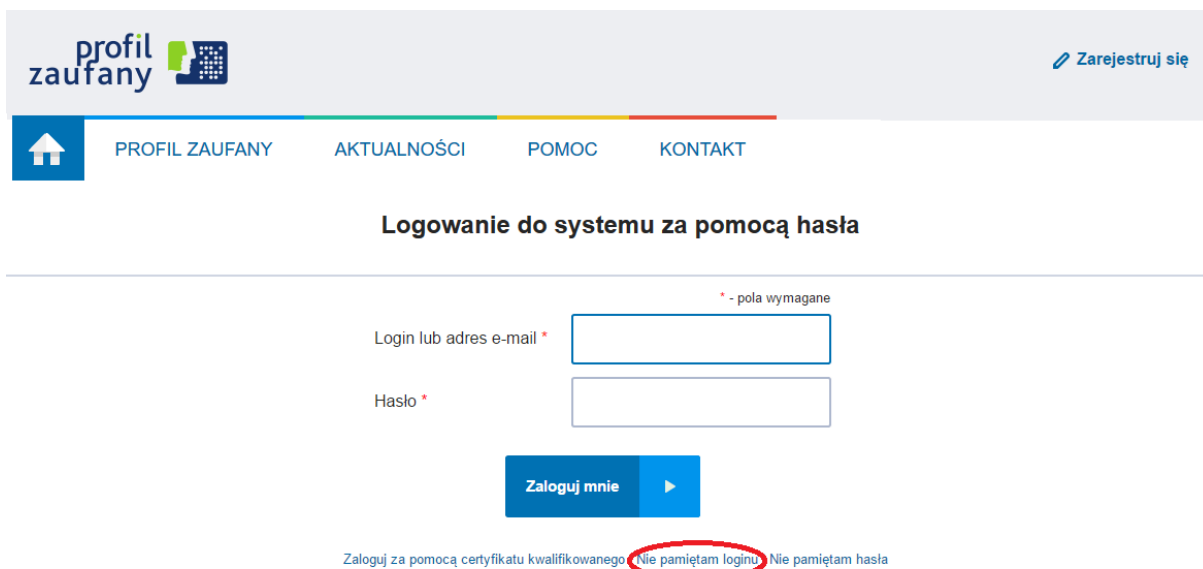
profil zaufany

Zarejestruj się

PROFIL ZAUFANY AKTUALNOŚCI POMOC KONTAKT

Logowanie do systemu za pomocą hasła

* - pola wymagane

Login lub adres e-mail *

Hasło *

Zaloguj mnie

Zaloguj za pomocą certyfikatu kwalifikowanego Nie pamiętam loginu Nie pamiętam hasła